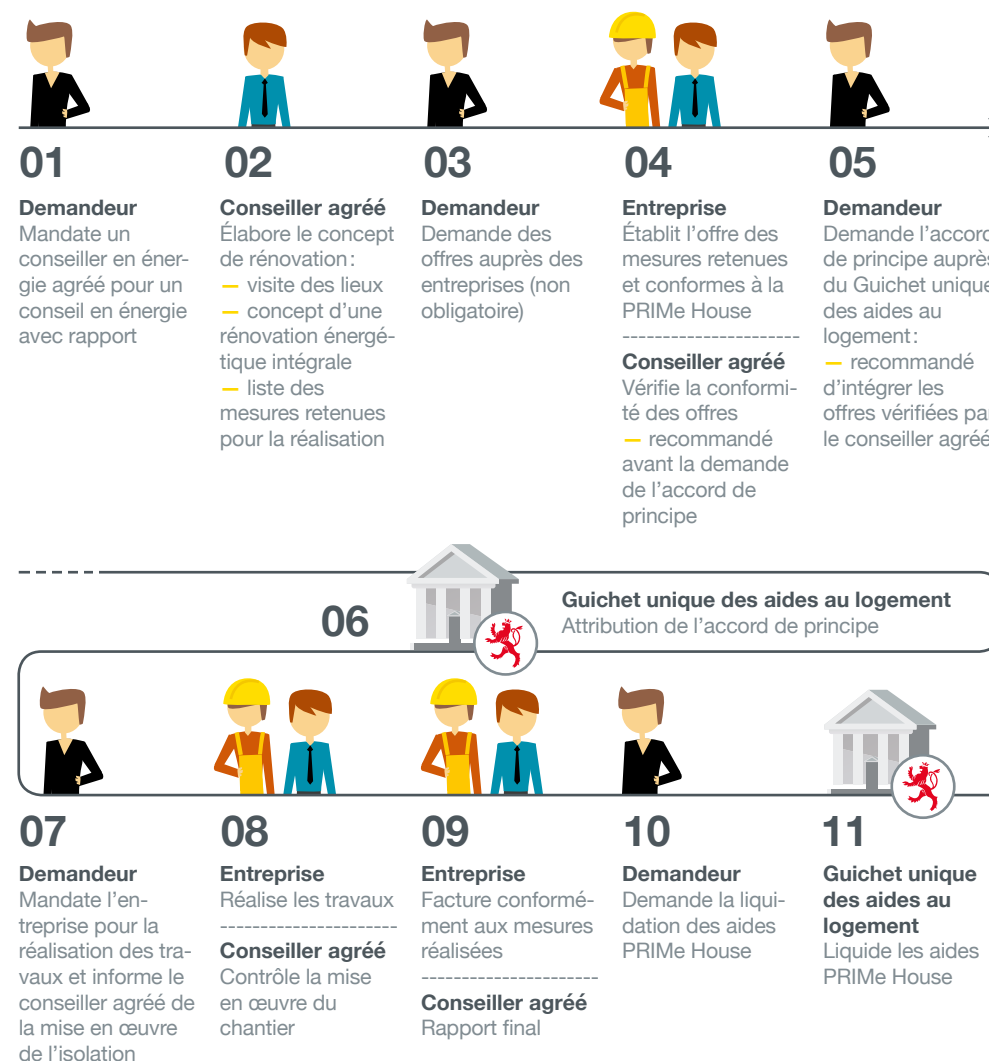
01

Demandeur
Mandate un conseiller en énergie agréé pour un conseil en énergie avec rapport

02

Conseiller agréé
Élabore le concept de rénovation:
— visite des lieux
— concept d'une rénovation énergétique intégrale
— liste des mesures retenues pour la réalisation

03

Demandeur
Demande des offres auprès des entreprises (non obligatoire)

04

Entreprise
Établit l'offre des mesures retenues et conformes à la PRIMe House

Conseiller agréé
Vérifie la conformité des offres
— recommandé avant la demande de l'accord de principe

05

Demandeur
Demande l'accord de principe auprès du Guichet unique des aides au logement:
— recommandé d'intégrer les offres vérifiées par le conseiller agréé

06

Guichet unique des aides au logement
Attribution de l'accord de principe

07

Demandeur
Mandate l'entreprise pour la réalisation des travaux et informe le conseiller agréé de la mise en œuvre de l'isolation

08

Entreprise
Réalise les travaux

Conseiller agréé
Contrôle la mise en œuvre du chantier

09

Entreprise
Facture conformément aux mesures réalisées

Conseiller agréé
Rapport final

10

Demandeur
Demande la liquidation des aides PRIMe House

11

Guichet unique des aides au logement
Liquide les aides PRIMe House